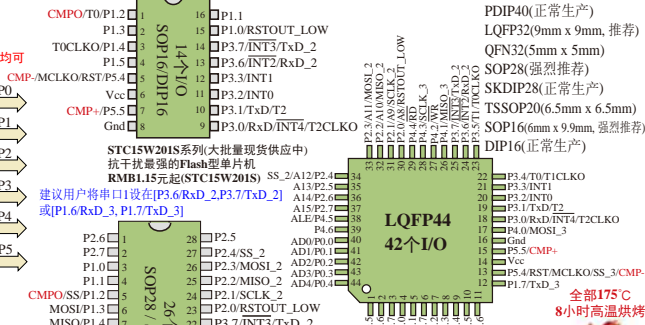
CMPO/T0/P1.2 3
P1.3 4
T0CLKO/P1.4 5
CMP-/MCLKO/RST/P5.4 6
Vcc 7
CMP+/P5.5 8
Gnd 9

14个I/O
SOP16/DIP16

16 P1.1
15 P1.0/RSTOUT_LOW
14 P3.7/$\overline{INT3}$/TxD_2
13 P3.6/$\overline{INT2}$/RxD_2
12 P3.3/INT1
11 P3.2/INT0
10 P3.1/TxD/T2
9 P3.0/RxD/$\overline{INT4}$/T2CLKO

均可

P0
P1
P1
P2
P3
P4
P5

PDIP40(正常生产)
LQFP32(9mm x 9mm, 推荐)
QFN32(5mm x 5mm)
SOP28(强烈推荐)
SKDIP28(正常生产)
TSSOP20(6.5mm x 6.5mm)
SOP16(6mm x 9.9mm, 强烈推荐)
DIP16(正常生产)

STC15W201S系列(大批量现货供应中)
抗干扰最强的Flash型单片机
RMB1.15元起(STC15W201S)

建议用户将串口1设在[P3.6/RxD_2,P3.7/TxD_2]
或[P1.6/RxD_3, P1.7/TxD_3]

SS_2/A12/P2.4 34
A13/P2.5 35
A14/P2.6 36
A15/P2.7 37
ALE/P4.5 38
P4.6 39
AD0/P0.0 40
AD1/P0.1 41
AD2/P0.2 42
AD3/P0.3 43
AD4/P0.4 44

P2.3/A11/MOSI_2
P2.2/A10/MISO_2
P2.1/A9/SCLK_2
P2.0/A8/RSTOUT_LOW
P4.4/RD
P4.3/SCLK_3
P4.2/WR
P4.1/MISO_3
P3.7/$\overline{INT3}$/TxD_2
P3.6/$\overline{INT2}$/RxD_2
P3.5/T1

LQFP44
42个I/O

22 P3.4/T0/T1CLKO
21 P3.3/INT1
20 P3.2/INT0
19 P3.1/TxD/T2
18 P3.0/RxD/$\overline{INT4}$/T2CLKO
17 P4.0/MOSI_3
16 Gnd
15 P5.5/CMP+
14 Vcc
13 P5.4/RST/MCLKO/SS_3/CMP-
12 P1.7/TxD_3

P2.6
P2.7
P1.0
P1.1
CMPO/SS/P1.2
MOSI/P1.3
MISO/P1.4

SOP28
26个

P2.5
P2.4/SS_2
P2.3/MOSI_2
P2.2/MISO_2
P2.1/SCLK_2
P2.0/RSTOUT_LOW
P3.7/$\overline{INT3}$/TxD_2

全部175℃
8小时高温烘烤